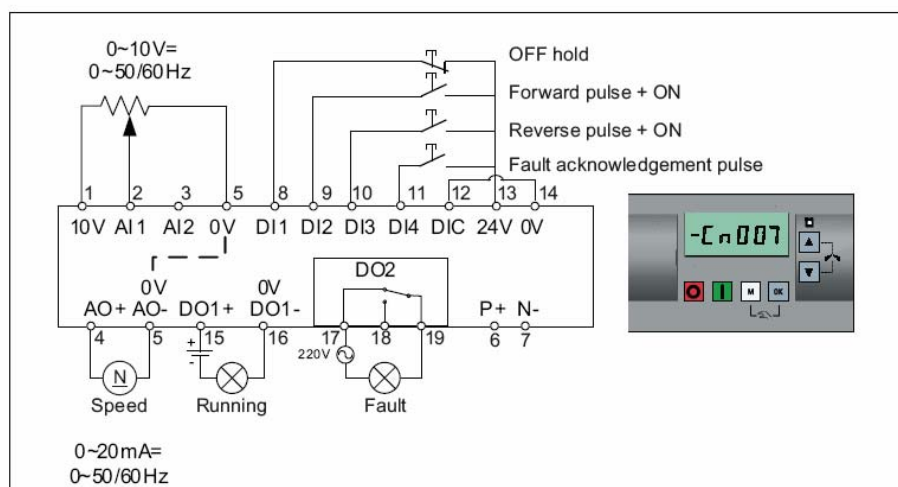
0~10V=
0~50/60Hz

OFF hold
Forward pulse + ON
Reverse pulse + ON
Fault acknowledgement pulse

1 2 3 5 8 9 10 11 12 13 14
10V AI1 AI2 0V DI1 DI2 DI3 DI4 DIC 24V 0V

-Cn007

M OK

0V
AO+ AO-
4 5

DO1+ 0V DO1-
15 16

DO2
17 18 19
220V

P+ N-
6 7

N
Speed
Running
Fault

0~20mA=
0~50/60Hz